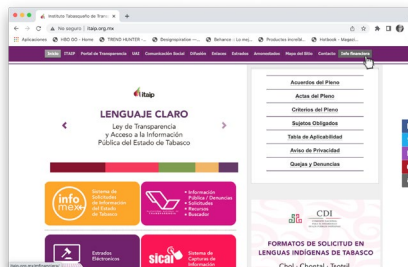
Instituto Tabasqueño de Trans ×  +

No seguro | itaip.org.mx

Aplicaciones  HBO GO - Home  TREND HUNTER -...  Geoigeo­graphicas -...  Gana - Lo mej...  Behance - Lo mej...  Productos Increíb...  Hotbook - Maga...

Inicio ITAIP Portal de Transparencia SAI Comunicación Social Difusión Enlaces Estrados Anunciadores Mapa del Sitio Contacto Sala Reuniones

itaip

LENGUAJE CLARO

Ley de Transparencia y Acceso a la Información Pública del Estado de Tabasco

Acuerdos del Pleno

Actas del Pleno

Criterios del Pleno

Sujetos Obligados

Tabla de Aplicabilidad

Aviso de Privacidad

Quejas y Denuncias

info mex

Sistema de Solicitudes de Información del Estado de Tabasco

Información Pública / Denuncias
Solicitudes
Recursos
Buscador

Estrados Electrónicos

sicai

Sistema de Captura de Información

CDI

FORMATOS DE SOLICITUD EN LENGUAS INDÍGENAS DE TABASCO

Chol - Chontal - Tzotzil

www.itaip.org.mx/transparencia